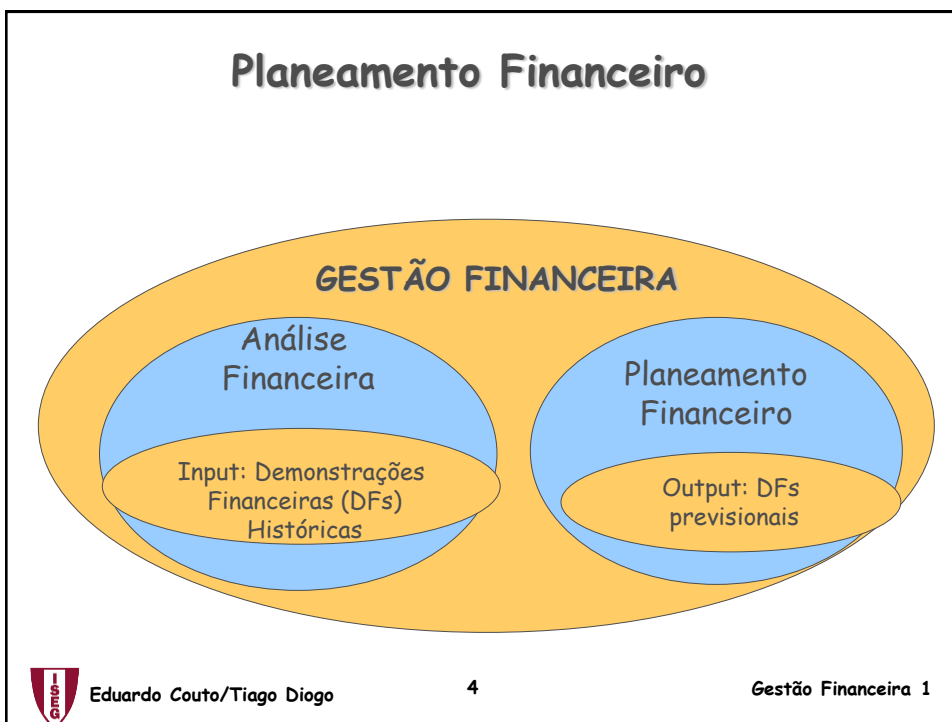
Planeamento Financeiro

GESTÃO FINANCEIRA

Análise Financeira

Input: Demonstrações Financeiras (DFs) Históricas

Planeamento Financeiro

Output: DFs previsionais

ISEG

Eduardo Couto/Tiago Diogo

4

Gestão Financeira 1